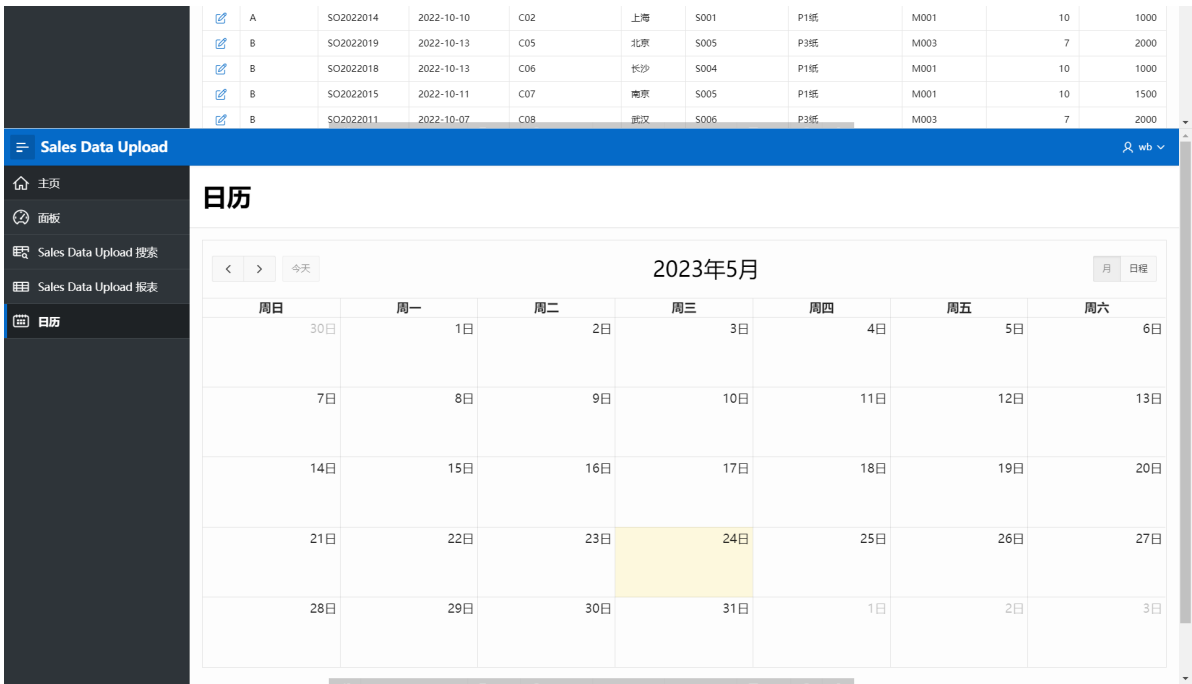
| | A | SO2022014 | 2022-10-10 | C02 | 上海 | S001 | P1纸 | M001 | 10 | 1000 |
|---|---|---|---|---|---|---|---|---|---|---|
| | B | SO2022019 | 2022-10-13 | C05 | 北京 | S005 | P3纸 | M003 | 7 | 2000 |
| | B | SO2022018 | 2022-10-13 | C06 | 长沙 | S004 | P1纸 | M001 | 10 | 1000 |
| | B | SO2022015 | 2022-10-11 | C07 | 南京 | S005 | P1纸 | M001 | 10 | 1500 |
| | B | SO2022011 | 2022-10-07 | C08 | 武汉 | S006 | P3纸 | M003 | 7 | 2000 |

Sales Data Upload

wb

主页
面板
Sales Data Upload 搜索
Sales Data Upload 报表
日历

日历

今天

2023年5月

月 日程

| 周日 | 周一 | 周二 | 周三 | 周四 | 周五 | 周六 |
|---|---|---|---|---|---|---|
| 30日 | 1日 | 2日 | 3日 | 4日 | 5日 | 6日 |
| 7日 | 8日 | 9日 | 10日 | 11日 | 12日 | 13日 |
| 14日 | 15日 | 16日 | 17日 | 18日 | 19日 | 20日 |
| 21日 | 22日 | 23日 | 24日 | 25日 | 26日 | 27日 |
| 28日 | 29日 | 30日 | 31日 | 1日 | 2日 | 3日 |